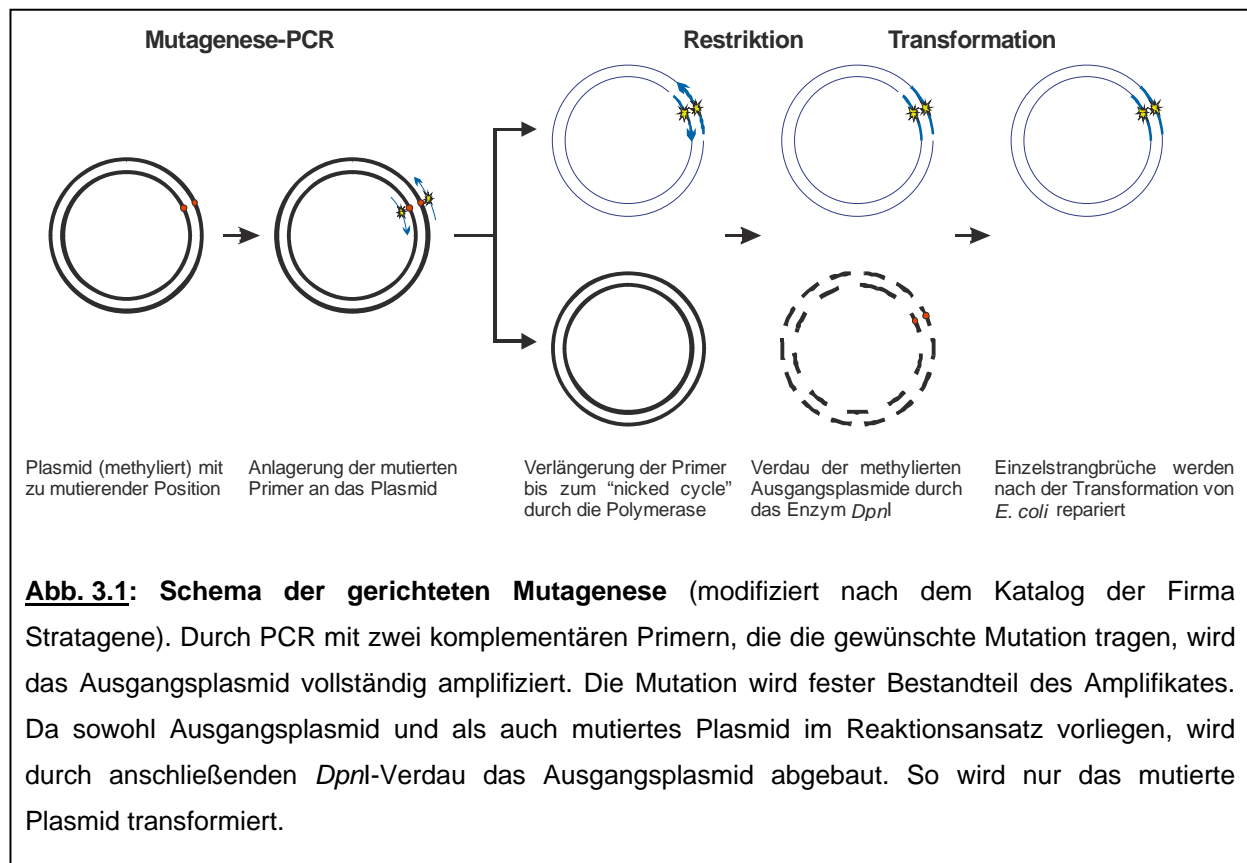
Mutagenese-PCR

Restriktion

Transformation

Plasmid (methyliert) mit zu mutierender Position

Anlagerung der mutierten Primer an das Plasmid

Verlängerung der Primer bis zum "nicked cycle" durch die Polymerase

Verdau der methylierten Ausgangsplasmide durch das Enzym *Dpn*I

Einzelstrangbrüche werden nach der Transformation von *E. coli* repariert

**Abb. 3.1: Schema der gerichteten Mutagenese** (modifiziert nach dem Katalog der Firma Stratagene). Durch PCR mit zwei komplementären Primern, die die gewünschte Mutation tragen, wird das Ausgangsplasmid vollständig amplifiziert. Die Mutation wird fester Bestandteil des Amplifikates. Da sowohl Ausgangsplasmid und als auch mutiertes Plasmid im Reaktionsansatz vorliegen, wird durch anschließenden *Dpn*I-Verdau das Ausgangsplasmid abgebaut. So wird nur das mutierte Plasmid transformiert.